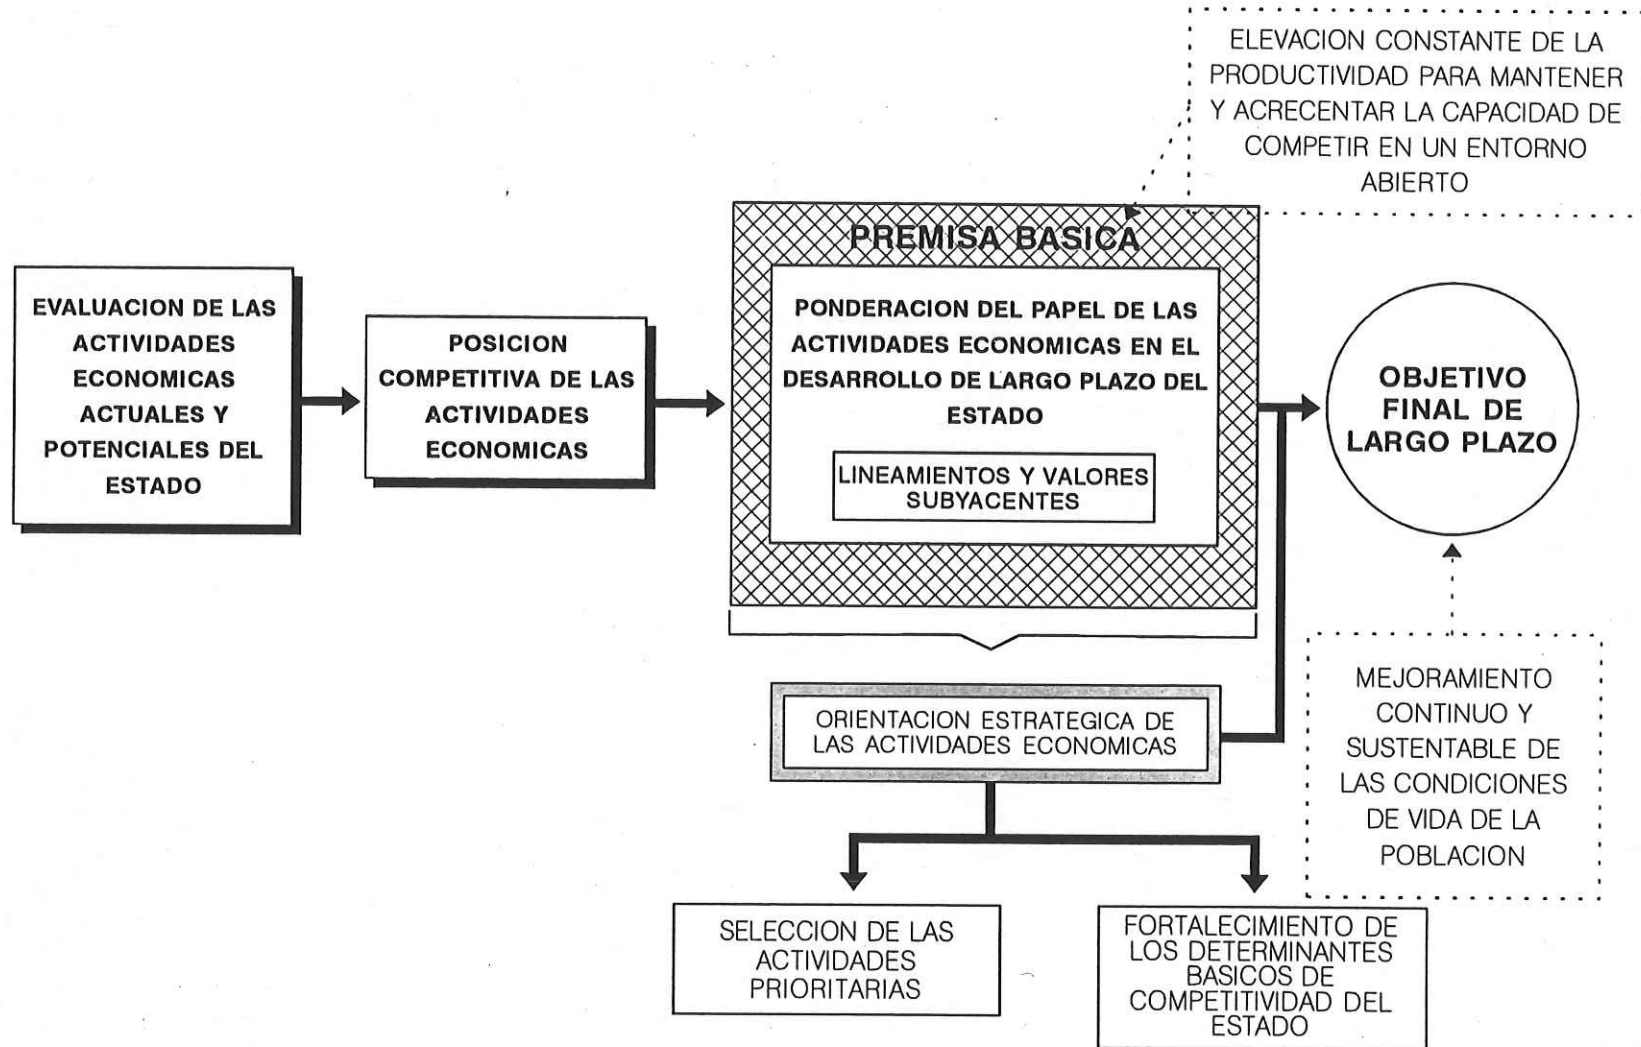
ELEVACION CONSTANTE DE LA PRODUCTIVIDAD PARA MANTENER Y ACRECENTAR LA CAPACIDAD DE COMPETIR EN UN ENTORNO ABIERTO

EVALUACION DE LAS ACTIVIDADES ECONOMICAS ACTUALES Y POTENCIALES DEL ESTADO

POSICION COMPETITIVA DE LAS ACTIVIDADES ECONOMICAS

PREMISA BASICA

PONDERACION DEL PAPEL DE LAS ACTIVIDADES ECONOMICAS EN EL DESARROLLO DE LARGO PLAZO DEL ESTADO

LINEAMIENTOS Y VALORES SUBYACENTES

OBJETIVO FINAL DE LARGO PLAZO

ORIENTACION ESTRATEGICA DE LAS ACTIVIDADES ECONOMICAS

MEJORAMIENTO CONTINUO Y SUSTENTABLE DE LAS CONDICIONES DE VIDA DE LA POBLACION

SELECCION DE LAS ACTIVIDADES PRIORITARIAS

FORTALECIMIENTO DE LOS DETERMINANTES BASICOS DE COMPETITIVIDAD DEL ESTADO